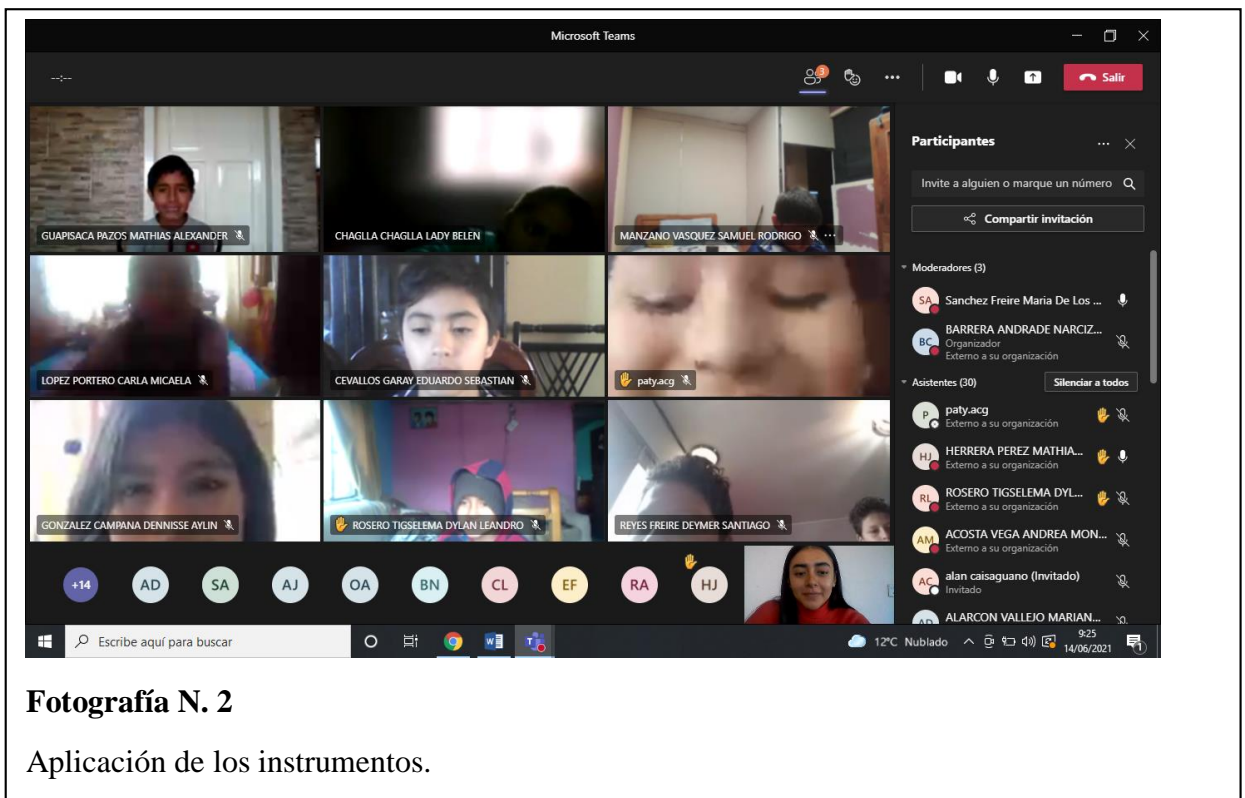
Microsoft Teams

--:--

3

Salir

GUAPISACA PAZOS MATHIAS ALEXANDER

CHAGLLA CHAGLLA LADY BELEN

MANZANO VASQUEZ SAMUEL RODRIGO

LOPEZ PORTERO CARLA MICAELA

CEVALLOS GARAY EDUARDO SEBASTIAN

paty.acg

GONZALEZ CAMPANA DENNISSE AYLIN

ROSERO TIGSELEMA DYLAN LEANDRO

REYES FREIRE DEYMER SANTIAGO

+14 AD SA AJ OA BN CL EF RA HJ

Participantes

Invite a alguien o marque un número

Compartir invitación

Moderadores (3)

SA Sanchez Freire Maria De Los ...

BC BARRERA ANDRADE NARCIZ... Organizador Externo a su organización

Asistentes (30)

Silenciar a todos

P paty.acg Externo a su organización

HJ HERRERA PEREZ MATHIA... Externo a su organización

RL ROSERO TIGSELEMA DYL... Externo a su organización

AM ACOSTA VEGA ANDREA MON... Externo a su organización

AC alan caisaguano (Invitado) Invitado

AD ALARCON VALLEJO MARIAN...

Escribe aquí para buscar

12°C Nublado

9:25 14/06/2021

**Fotografía N. 2**

Aplicación de los instrumentos.